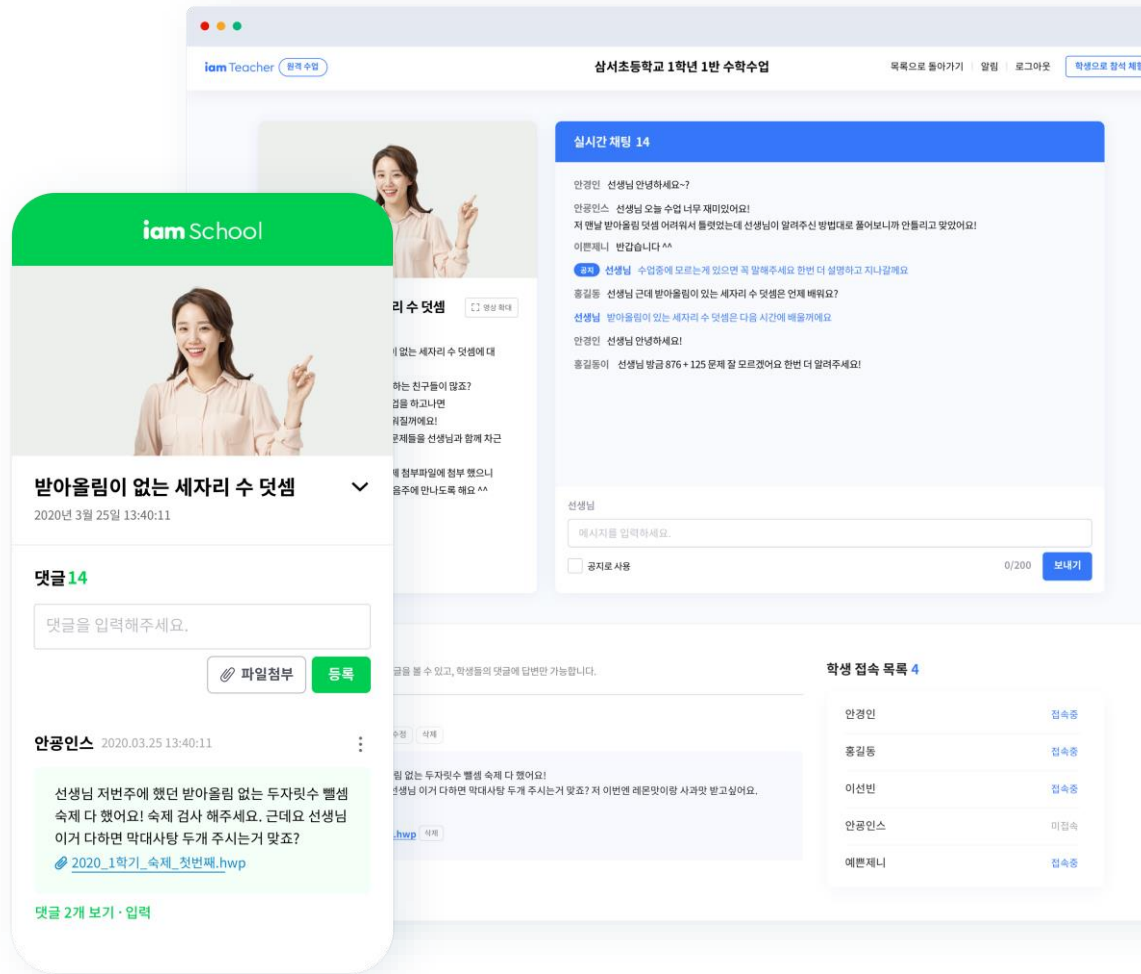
iam Teacher 원격 수업

삼서초등학교 1학년 1반 수학수업

목록으로 돌아가기 | 알림 | 로그아웃 | 학생으로 참석 체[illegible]

실시간 채팅 14

안경인 선생님 안녕하세요~?

안공인스 선생님 오늘 수업 너무 재미있어요! 저 맨날 받아올림 덧셈 어려워서 틀렸었는데 선생님이 알려주신 방법대로 풀어보니까 안틀리고 맞았어요!

이쁜제니 반갑습니다 ^^

공지 선생님 수업중에 모르는게 있으면 꼭 말해주세요 한번 더 설명하고 지나갈께요

홍길동 선생님 근데 받아올림이 있는 세자리 수 덧셈은 언제 배워요?

선생님 받아올림이 있는 세자리 수 덧셈은 다음 시간에 배울꺼에요

안경인 선생님 안녕하세요!

홍길동이 선생님 방금 876 + 125 문제 잘 모르겠어요 한번 더 알려주세요!

선생님

메시지를 입력하세요.

공지로 사용

0/200 보내기

리 수 덧셈 영상 확대

이 없는 세자리 수 덧셈에 대

하는 친구들이 많죠?
업을 하고나면
워질꺼에요!
문제들을 선생님과 함께 차근

에 첨부파일에 첨부 했으니
음주에 만나도록 해요 ^^

글을 볼 수 있고, 학생들의 댓글에 답변만 가능합니다.

수정 삭제

림 없는 두자릿수 뺄셈 숙제 다 했어요!
생님 이거 다하면 막대사탕 두개 주시는거 맞죠? 저 이번엔 레몬맛이랑 사과맛 받고싶어요.

.hwp 삭제

학생 접속 목록 4

| 안경인 | 접속중 |
|---|---|
| 홍길동 | 접속중 |
| 이선빈 | 접속중 |
| 안공인스 | 미접속 |
| 예쁜제니 | 접속중 |

iam School

받아올림이 없는 세자리 수 덧셈

2020년 3월 25일 13:40:11

댓글 14

댓글을 입력해주세요.

파일첨부 등록

안공인스 2020.03.25 13:40:11

선생님 저번주에 했던 받아올림 없는 두자릿수 뺄셈 숙제 다 했어요! 숙제 검사 해주세요. 근데요 선생님 이거 다하면 막대사탕 두개 주시는거 맞죠?
2020_1학기_숙제_첫번째.hwp

댓글 2개 보기 · 입력